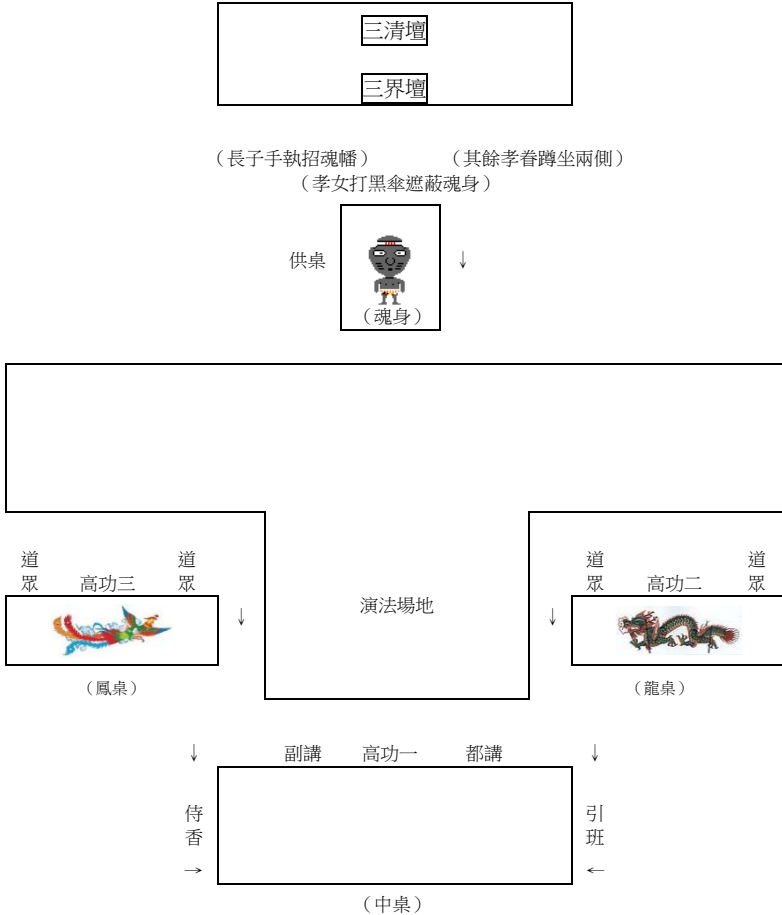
三清壇

三界壇

（長子手執招魂幡）（其餘孝眷蹲坐兩側）
（孝女打黑傘遮蔽魂身）

供桌

↓

（魂身）

道眾 高功三 道眾

↓

演法場地

↓

道眾 高功二 道眾

（鳳桌）

（龍桌）

↓ 副講 高功一 都講 ↓

侍香

→

引班

←

（中桌）